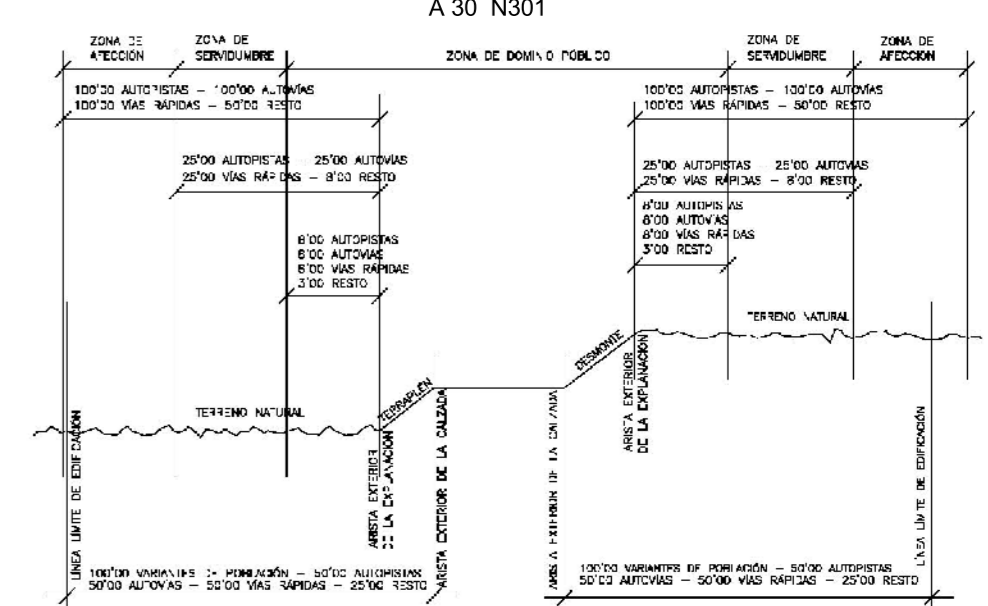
A 30 N301

ZONA DE AFECCIÓN

ZONA DE SERVIDUMBRE

ZONA DE DOMINIO PÚBLICO

ZONA DE SERVIDUMBRE

ZONA DE AFECCIÓN

100'00 AUTOPISTAS – 100'00 AUTOVÍAS
100'00 VÍAS RÁPIDAS – 50'00 RESTO

100'00 AUTOPISTAS – 100'00 AUTOVÍAS
100'00 VÍAS RÁPIDAS – 50'00 RESTO

25'00 AUTOPISTAS – 25'00 AUTOVÍAS
25'00 VÍAS RÁPIDAS – 8'00 RESTO

25'00 AUTOPISTAS – 25'00 AUTOVÍAS
25'00 VÍAS RÁPIDAS – 8'00 RESTO

8'00 AUTOPISTAS
8'00 AUTOVÍAS
8'00 VÍAS RÁPIDAS
3'00 RESTO

8'00 AUTOPISTAS
8'00 AUTOVÍAS
8'00 VÍAS RÁPIDAS
3'00 RESTO

TERRENO NATURAL

DESMONTE

TERRAPLÉN

TERRENO NATURAL

LÍNEA LÍMITE DE EDIFICACIÓN

ARISTA EXTERIOR DE LA EXPLANACIÓN

ARISTA EXTERIOR DE LA CALZADA

ARISTA EXTERIOR DE LA CALZADA

ARISTA EXTERIOR DE LA EXPLANACIÓN

LÍNEA LÍMITE DE EDIFICACIÓN

100'00 VARIANTES DE POBLACIÓN – 50'00 AUTOPISTAS
50'00 AUTOVÍAS – 50'00 VÍAS RÁPIDAS – 25'00 RESTO

100'00 VARIANTES DE POBLACIÓN – 50'00 AUTOPISTAS
50'00 AUTOVÍAS – 50'00 VÍAS RÁPIDAS – 25'00 RESTO